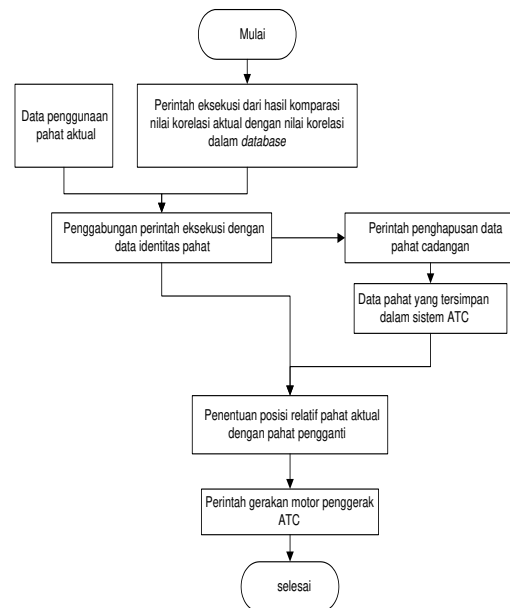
Mulai

Data penggunaan pahat aktual

Perintah eksekusi dari hasil komparasi nilai korelasi aktual dengan nilai korelasi dalam *database*

Penggabungan perintah eksekusi dengan data identitas pahat

Perintah penghapusan data pahat cadangan

Data pahat yang tersimpan dalam sistem ATC

Penentuan posisi relatif pahat aktual dengan pahat pengganti

Perintah gerakan motor penggerak ATC

selesai